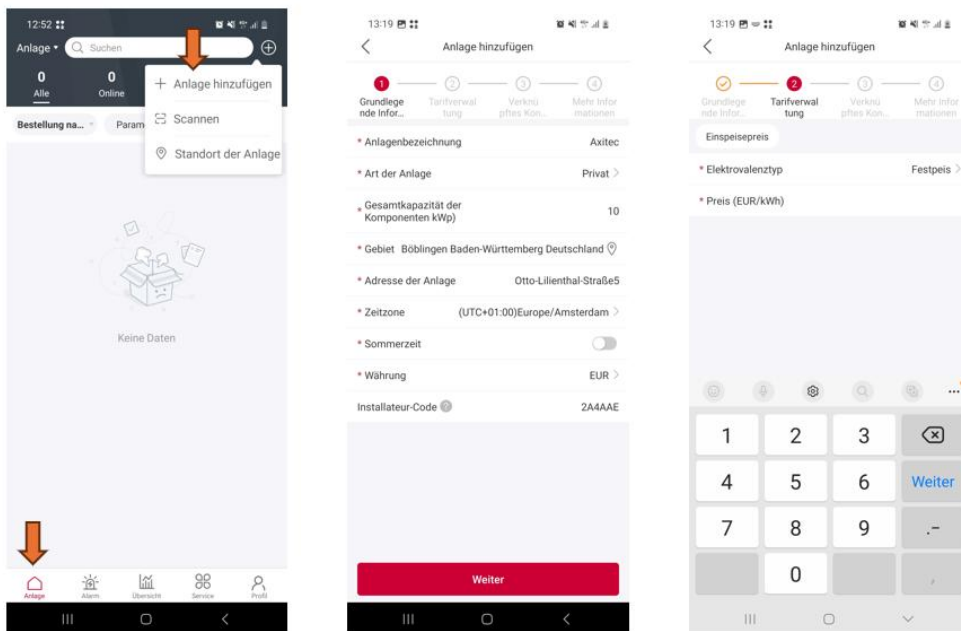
12:52

Anlage ▾ Suchen

0
Alle

0
Online

+ Anlage hinzufügen

Scannen

Standort der Anlage

Bestellung na... ▾ Param

Keine Daten

Anlage Alarm Übersicht Service Profil

13:19

Anlage hinzufügen

1 Grundlegende Infor...
2 Tarifverwaltung
3 Verknüpftes Kon...
4 Mehr Informationen

* Anlagenbezeichnung Axitec

* Art der Anlage Privat >

* Gesamtkapazität der Komponenten kWp) 10

* Gebiet Böblingen Baden-Württemberg Deutschland

* Adresse der Anlage Otto-Lilienthal-Straße5

* Zeitzone (UTC+01:00)Europe/Amsterdam >

* Sommerzeit

* Währung EUR >

Installateur-Code 2A4AAE

Weiter

13:19

Anlage hinzufügen

Grundlegende Infor...
2 Tarifverwaltung
3 Verknüpftes Kon...
4 Mehr Informationen

Einspeisepreis

* Elektrovalenztyp Festpeis >

* Preis (EUR/kWh)

| 1 | 2 | 3 | ⌫ |
|---|---|---|---|
| 4 | 5 | 6 | Weiter |
| 7 | 8 | 9 | .- |
| | 0 | | , |